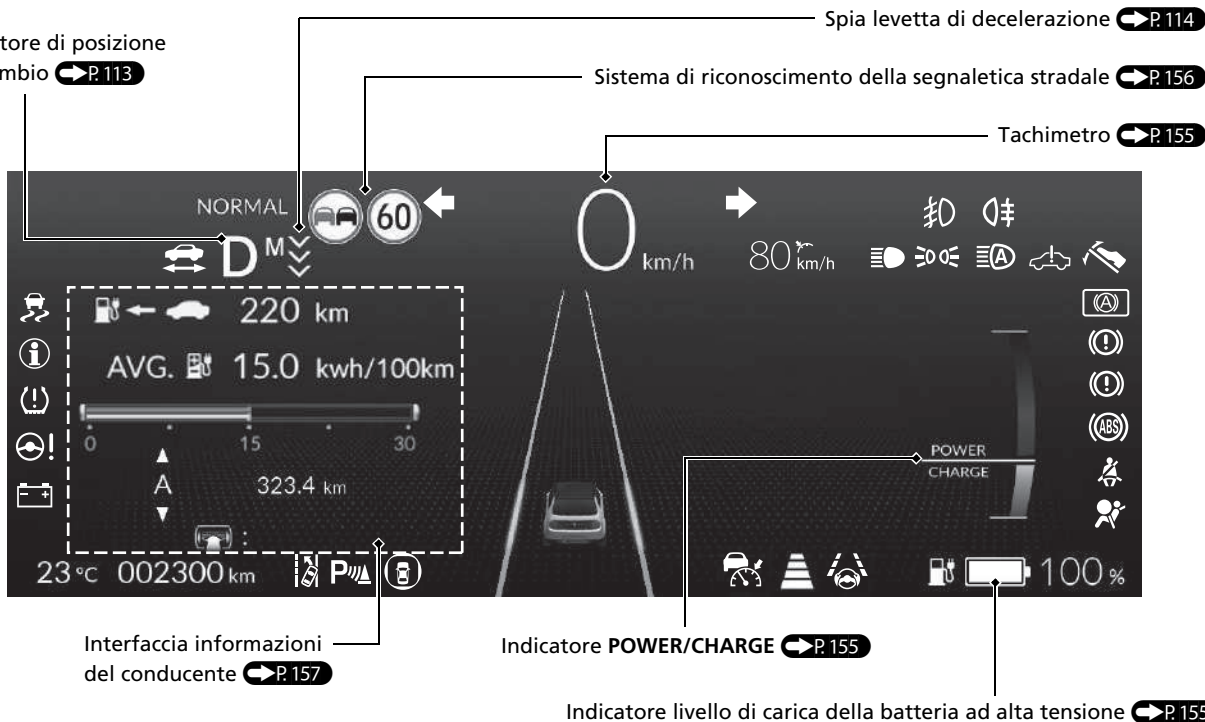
tore di posizione
mbio P. 113

Spia levetta di decelerazione P. 114

Sistema di riconoscimento della segnaletica stradale P. 156

Tachimetro P. 155

NORMAL 60

D M

0 km/h

80 km/h

220 km

AVG. 15.0 kwh/100km

0 15 30

A 323.4 km

23 °C 002300 km

POWER
CHARGE

100 %

Interfaccia informazioni del conducente P. 157

Indicatore **POWER/CHARGE** P. 155

Indicatore livello di carica della batteria ad alta tensione P. 155